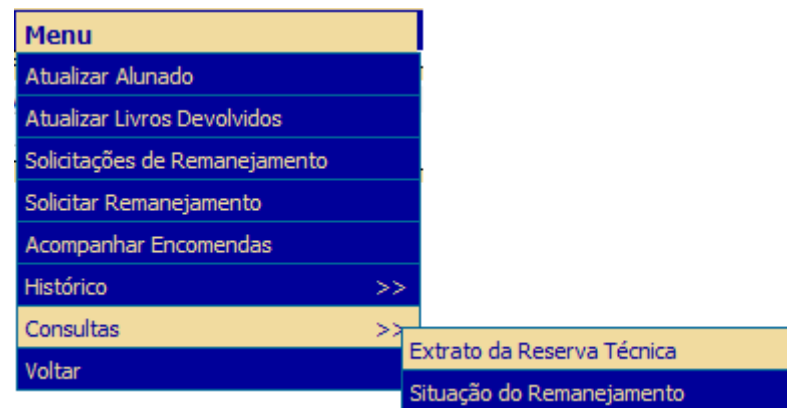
Menu
Atualizar Alunado
Atualizar Livros Devolvidos
Solicitações de Remanejamento
Solicitar Remanejamento
Acompanhar Encomendas
Histórico >>
Consultas >>
Extrato da Reserva Técnica
Situação do Remanejamento
Voltar